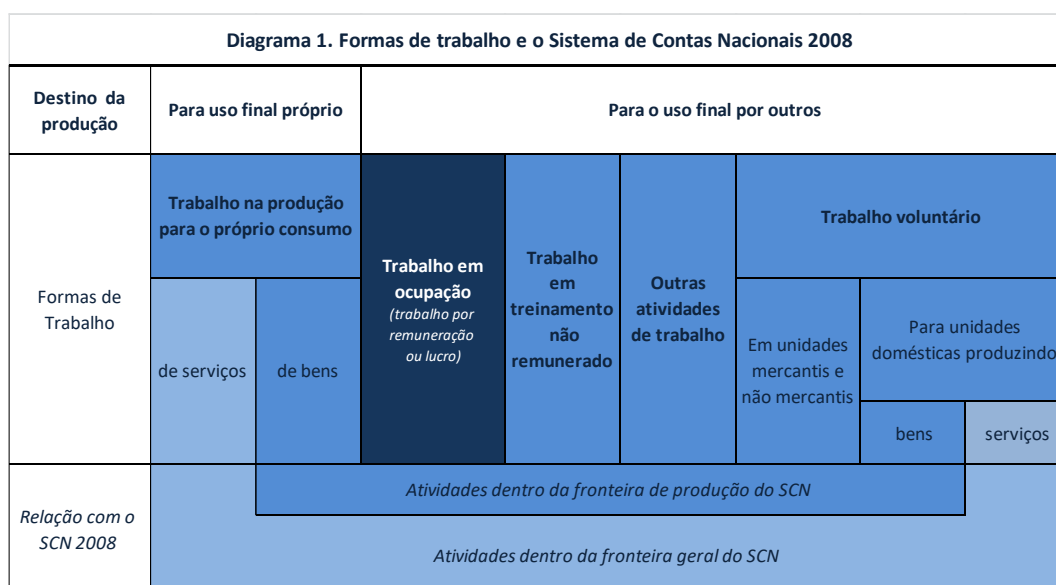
Diagrama 1. Formas de trabalho e o Sistema de Contas Nacionais 2008

| Destino da produção | Para uso final próprio | | Para o uso final por outros | | | | | |
|---|---|---|---|---|---|---|---|---|
| Formas de Trabalho | Trabalho na produção para o próprio consumo | | Trabalho em ocupação (trabalho por remuneração ou lucro) | Trabalho em treinamento não remunerado | Outras atividades de trabalho | Trabalho voluntário | | |
| | de serviços | de bens | | | | Em unidades mercantis e não mercantis | Para unidades domésticas produzindo | |
| | | | | | | | bens | serviços |
| Relação com o SCN 2008 | | Atividades dentro da fronteira de produção do SCN | | | | | | |
| | Atividades dentro da fronteira geral do SCN | | | | | | | |